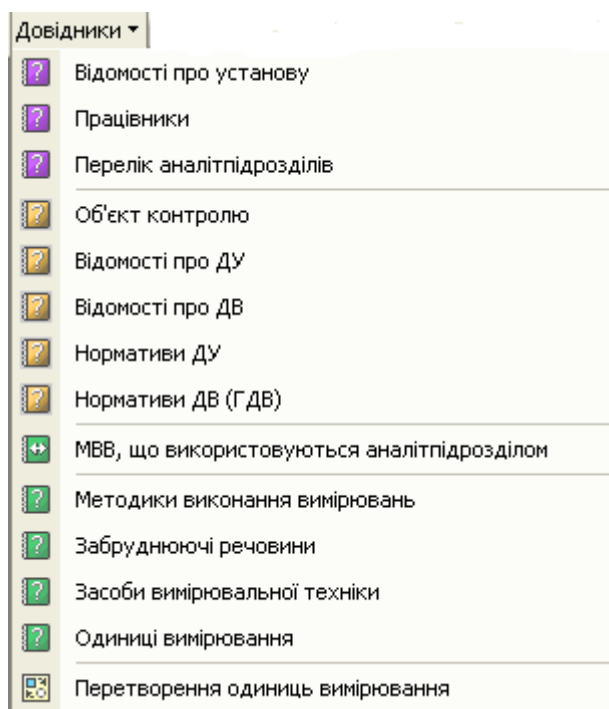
Довідники ▾

Відомості про установу

Працівники

Перелік аналітпідрозділів

Об'єкт контролю

Відомості про ДУ

Відомості про ДВ

Нормативи ДУ

Нормативи ДВ (ГДВ)

МВВ, що використовуються аналітпідрозділом

Методики виконання вимірювань

Забруднюючі речовини

Засоби вимірювальної техніки

Одиниці вимірювання

Перетворення одиниць вимірювання